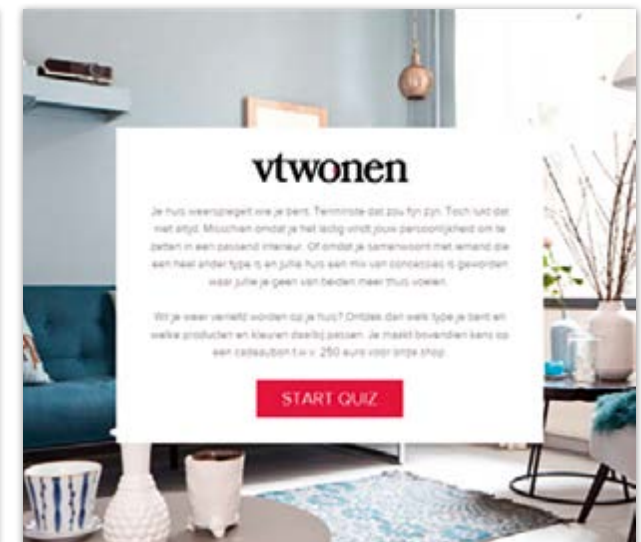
vtwonen

Je huis weerspiegelt wie je bent. Tenminste dat zou fijn zijn. Toch lukt dat niet altijd. Misschien omdat je het lastig vindt jouw persoonlijkheid om te zetten in een passend interieur. Of omdat je samenwoont met iemand die een heel ander type is en jullie huis een mix van concessies is geworden waar jullie je geen van beiden meer thuis voelen.

Wil je weer verliefd worden op je huis? Ontdek dan welk type je bent en welke producten en kleuren daarbij passen. Je maakt bovendien kans op een cadeaubon t.w.v. 250 euro voor onze shop.

START QUIZ